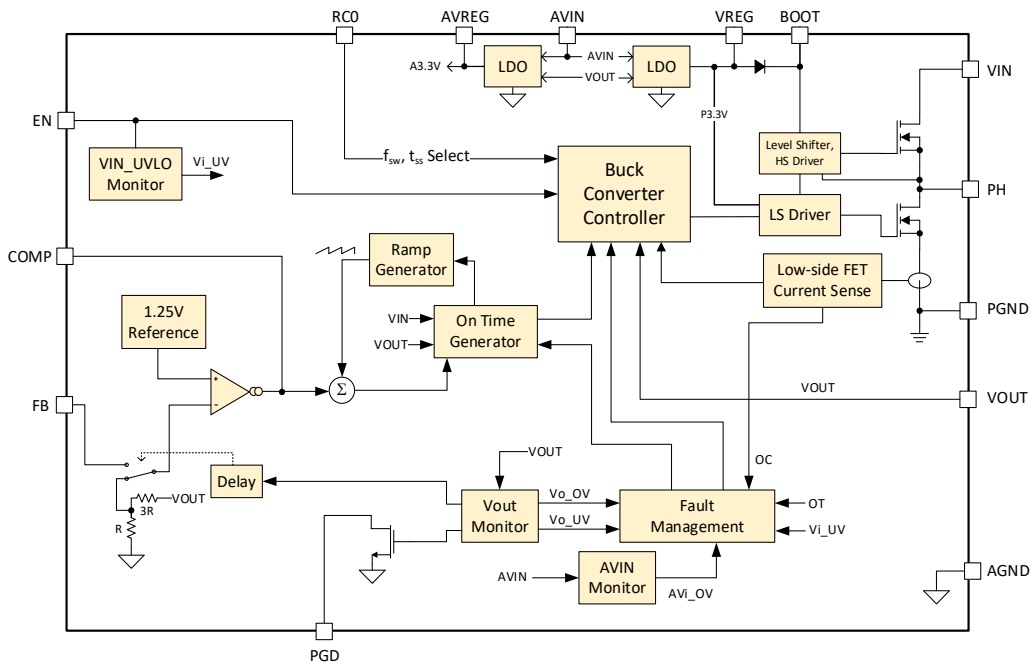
RC0
AVREG
AVIN
VREG
BOOT
A3.3V
LDO
AVIN
VOUT
LDO
VIN
EN
P3.3V
VIN_UVLO Monitor
Vi_UV
$f_{sw}$, $t_{ss}$ Select
Buck Converter Controller
Level Shifter, HS Driver
PH
LS Driver
COMP
Ramp Generator
Low-side FET Current Sense
PGND
1.25V Reference
VIN
On Time Generator
VOUT
+
-
$\Sigma$
VOUT
FB
VOUT
OC
VOUT
3R
VOUT
Delay
Vout Monitor
Vo_OV
Vo_UV
Fault Management
OT
Vi_UV
R
AVIN
AVIN Monitor
AVi_OV
AGND
PGD